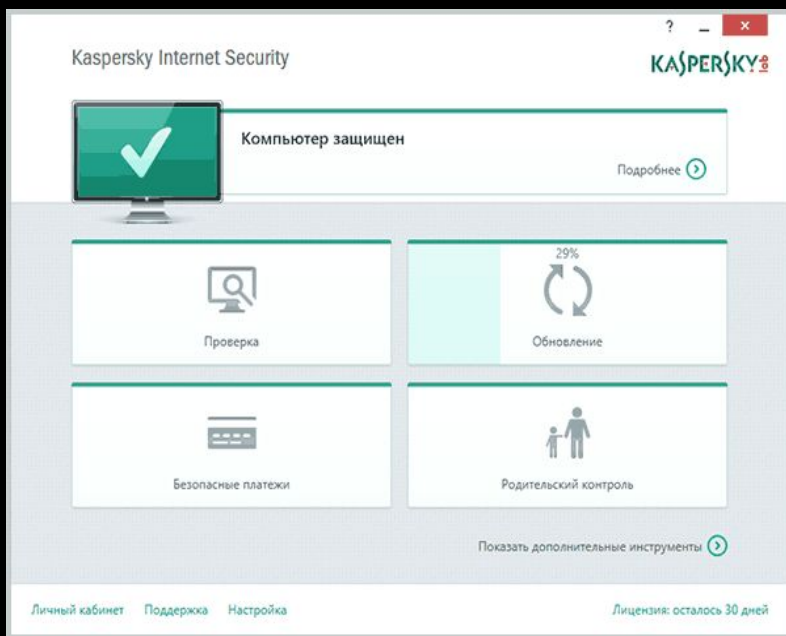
? _ ×

Kaspersky Internet Security

KASPERSKY lab

Компьютер защищен

Подробнее

Проверка

29%

Обновление

Безопасные платежи

Родительский контроль

Показать дополнительные инструменты

Личный кабинет Поддержка Настройка

Лицензия: осталось 30 дней